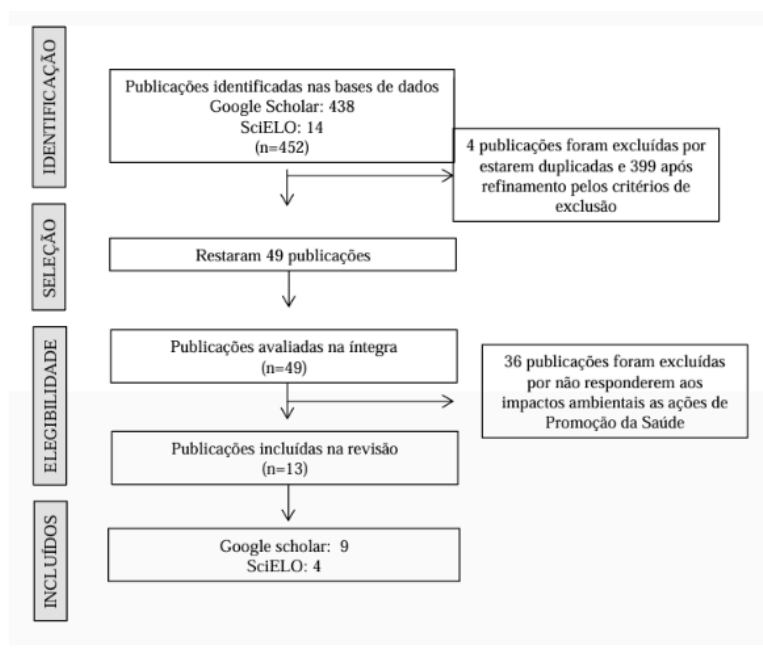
IDENTIFICAÇÃO

Publicações identificadas nas bases de dados
Google Scholar: 438
SciELO: 14
(n=452)

4 publicações foram excluídas por estarem duplicadas e 399 após refinamento pelos critérios de exclusão

SELEÇÃO

Restaram 49 publicações

ELEGIBILIDADE

Publicações avaliadas na íntegra
(n=49)

36 publicações foram excluídas por não responderem aos impactos ambientais as ações de Promoção da Saúde

Publicações incluídas na revisão
(n=13)

INCLUÍDOS

Google scholar: 9
SciELO: 4